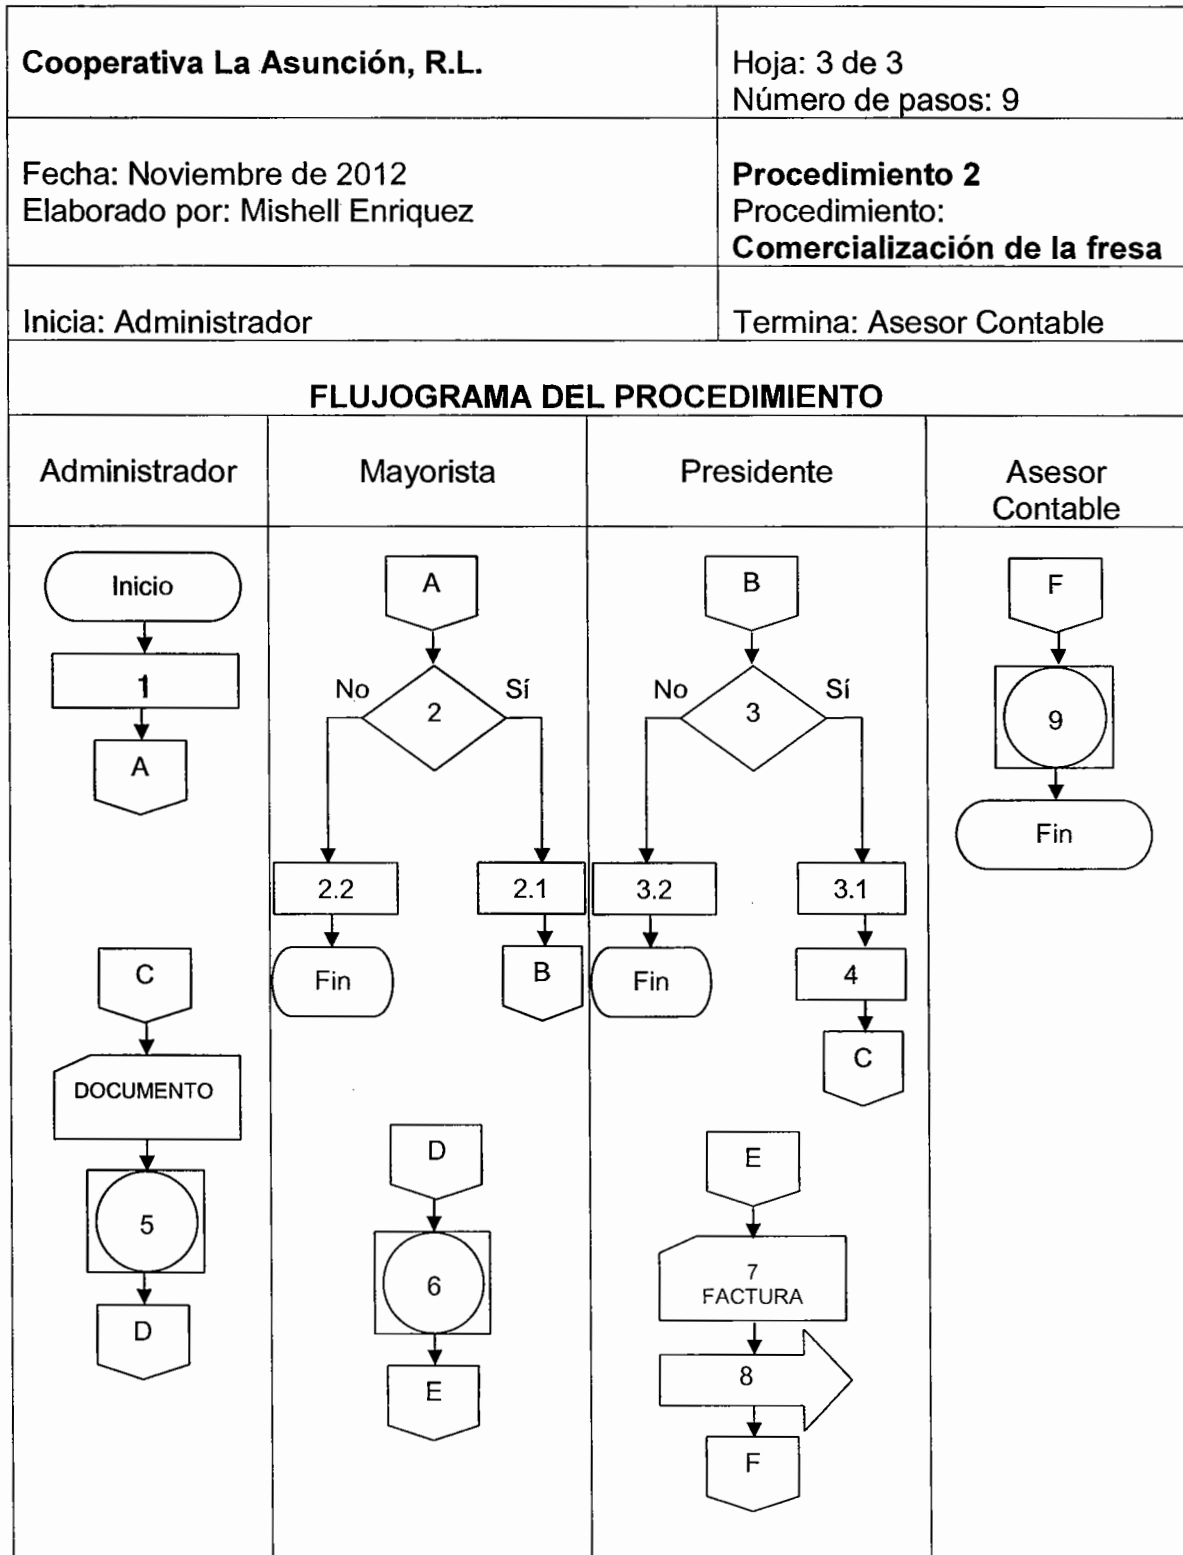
| Cooperativa La Asunción, R.L. | Hoja: 3 de 3<br>Número de pasos: 9 |
|---|---|
| Fecha: Noviembre de 2012<br>Elaborado por: Mishell Enriquez | Procedimiento 2<br>Procedimiento:<br>Comercialización de la fresa |
| Inicia: Administrador | Termina: Asesor Contable |

FLUJOGRAMA DEL PROCEDIMIENTO

Administrador

Inicio
1
A

C
DOCUMENTO
5
D

Mayorista

A
No
2
Sí
2.2
Fin
2.1
B

D
6
E

Presidente

B
No
3
Sí
3.2
Fin
3.1
4
C

E
7
FACTURA
8
F

Asesor Contable

F
9
Fin